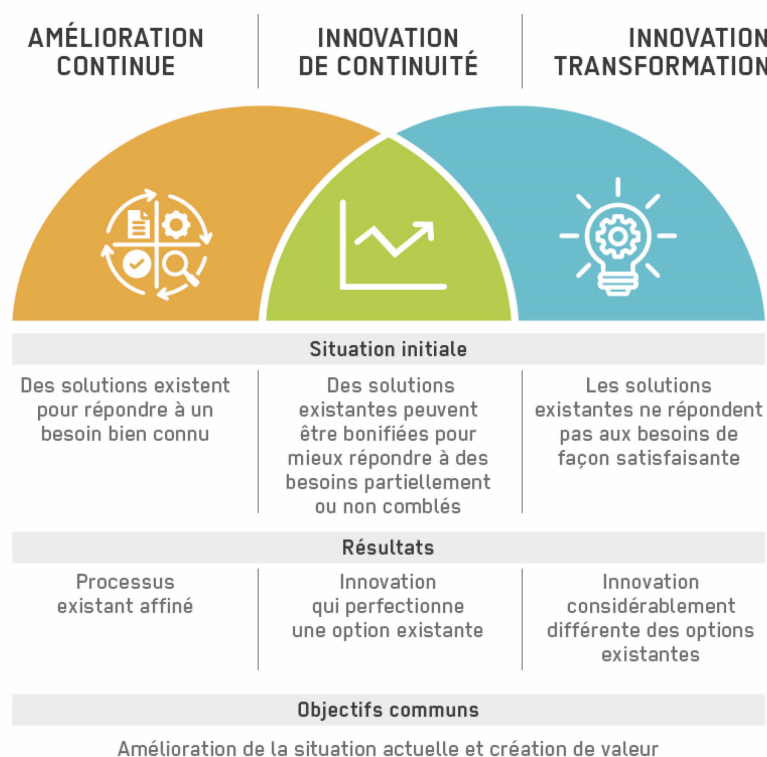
AMÉLIORATION CONTINUE

INNOVATION DE CONTINUITÉ

INNOVATION TRANSFORMATION

Situation initiale

Des solutions existent pour répondre à un besoin bien connu

Des solutions existantes peuvent être bonifiées pour mieux répondre à des besoins partiellement ou non comblés

Les solutions existantes ne répondent pas aux besoins de façon satisfaisante

Résultats

Processus existant affiné

Innovation qui perfectionne une option existante

Innovation considérablement différente des options existantes

Objectifs communs

Amélioration de la situation actuelle et création de valeur